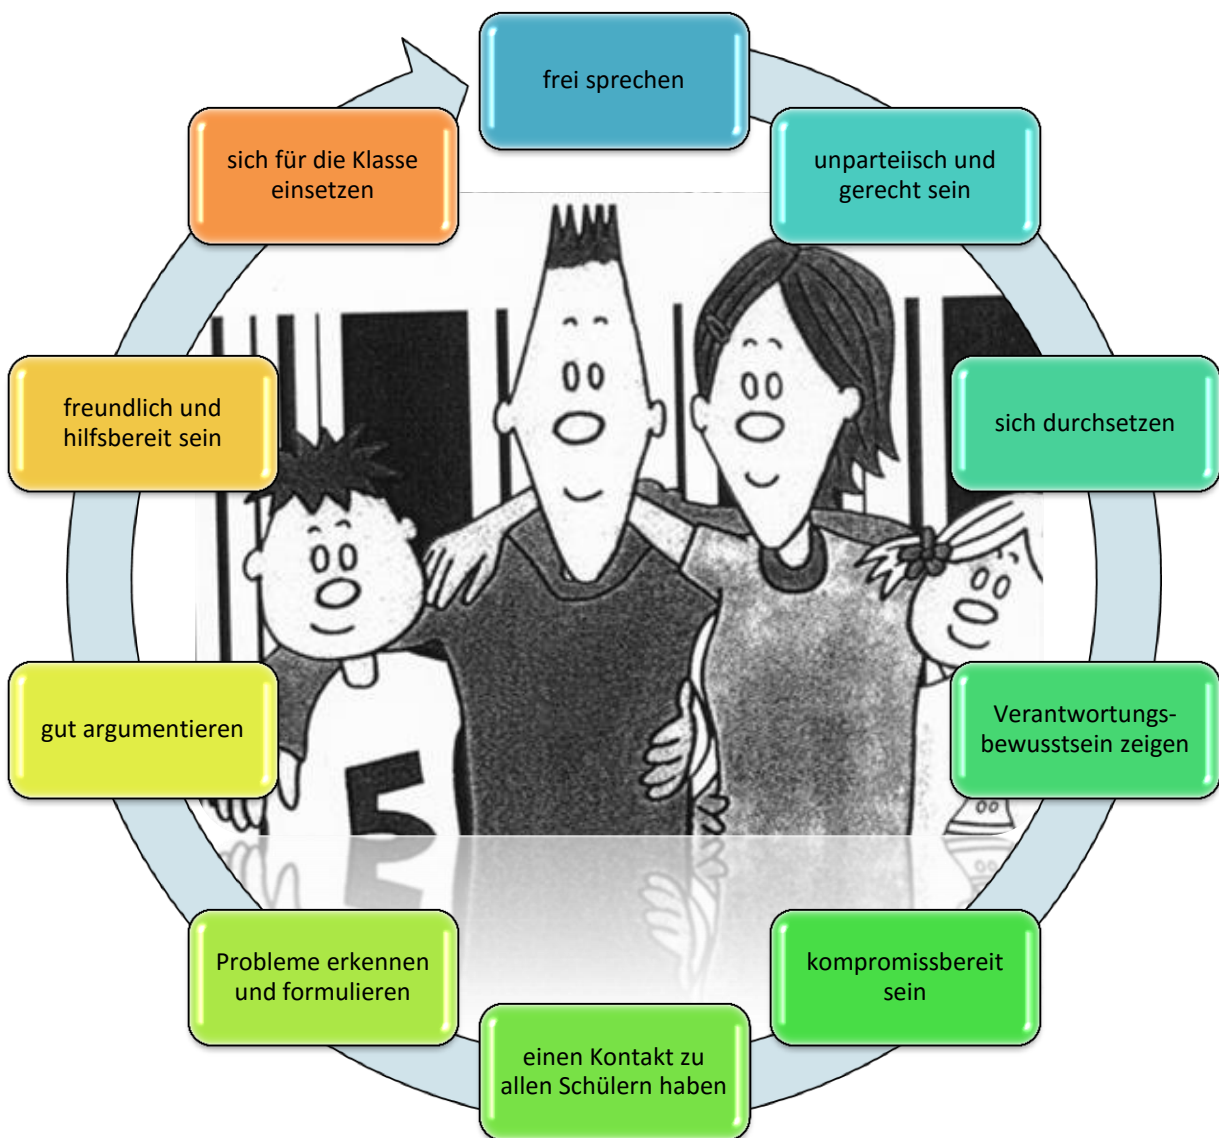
frei sprechen

unparteiisch und gerecht sein

sich durchsetzen

Verantwortungsbewusstsein zeigen

kompromissbereit sein

einen Kontakt zu allen Schülern haben

Probleme erkennen und formulieren

gut argumentieren

freundlich und hilfsbereit sein

sich für die Klasse einsetzen

5